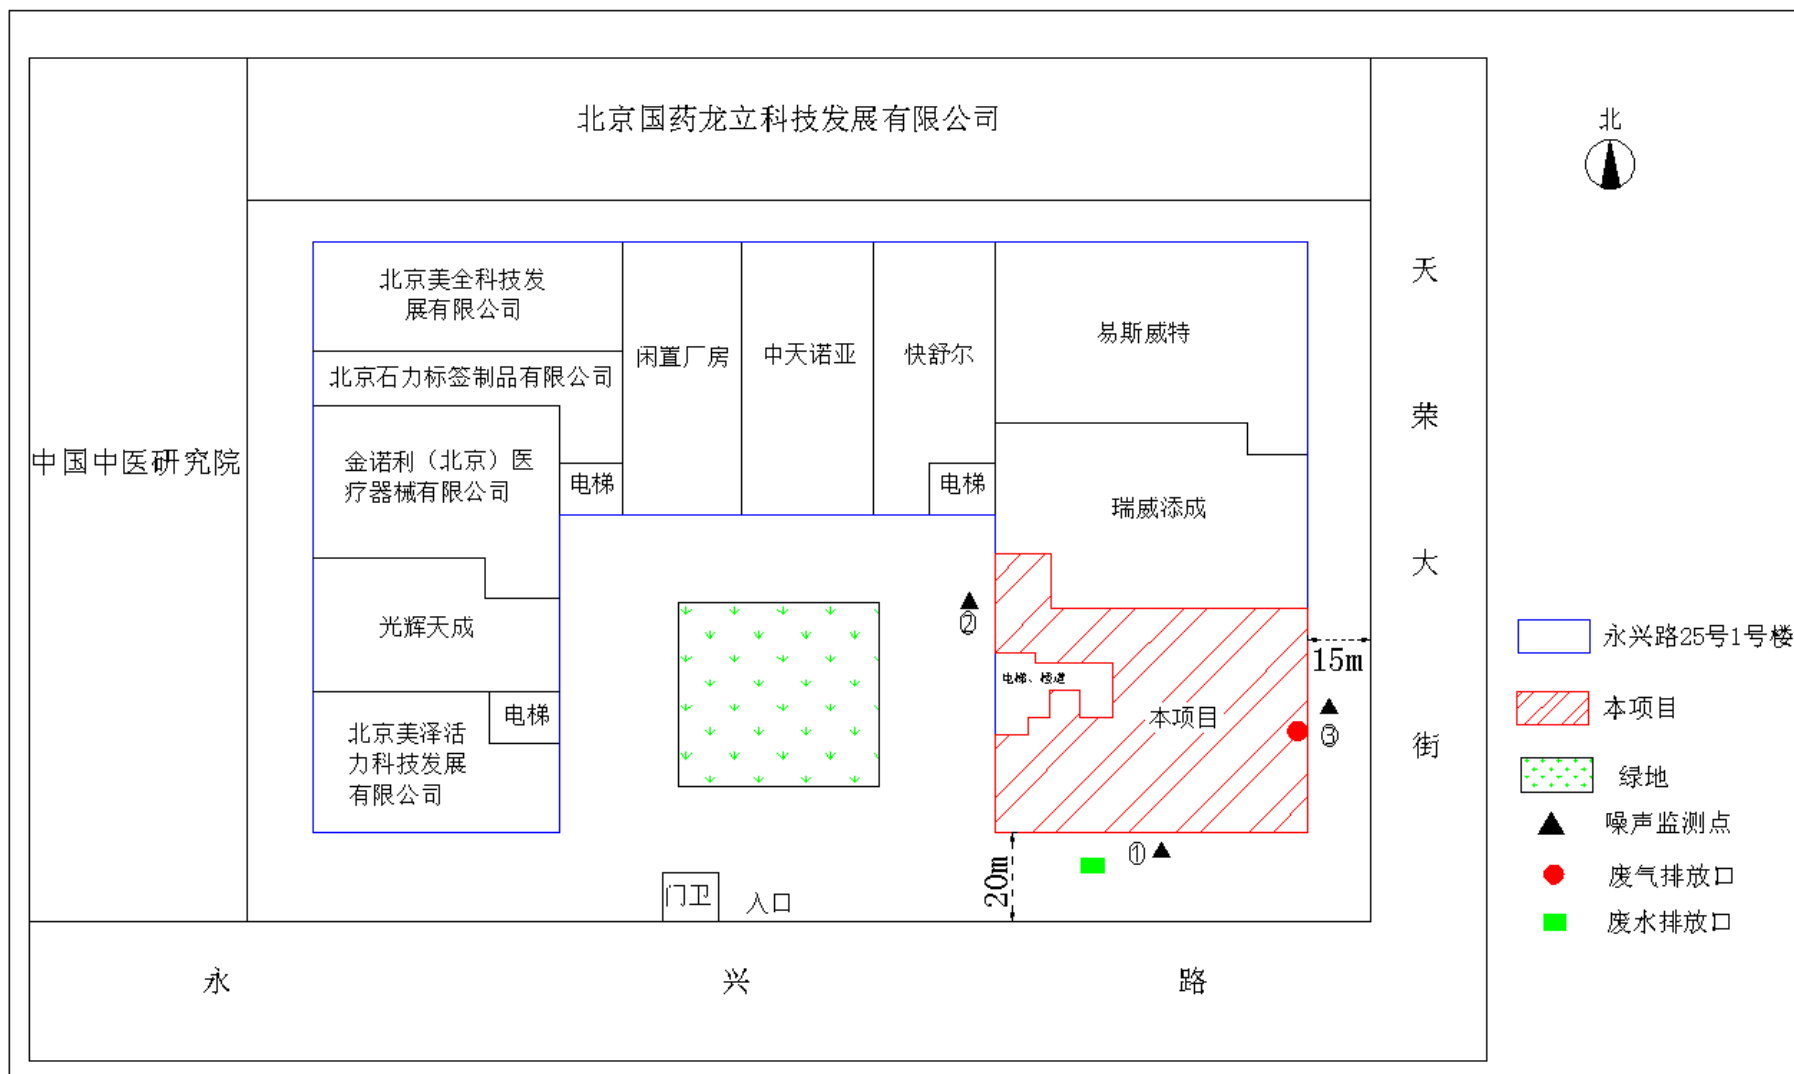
北京国药龙立科技发展有限公司

北

中国中医研究院

北京美全科技发展有限公司

北京石力标签制品有限公司

闲置厂房

中天诺亚

快舒尔

易斯威特

金诺利（北京）医疗器械有限公司

电梯

电梯

瑞威添成

光辉天成

②

电梯、楼道

本项目

15m

③

北京美泽活力科技发展有限公司

电梯

①

门卫

入口

20m

天

荣

大

街

永兴路25号1号楼

本项目

绿地

噪声监测点

废气排放口

废水排放口

永

兴

路